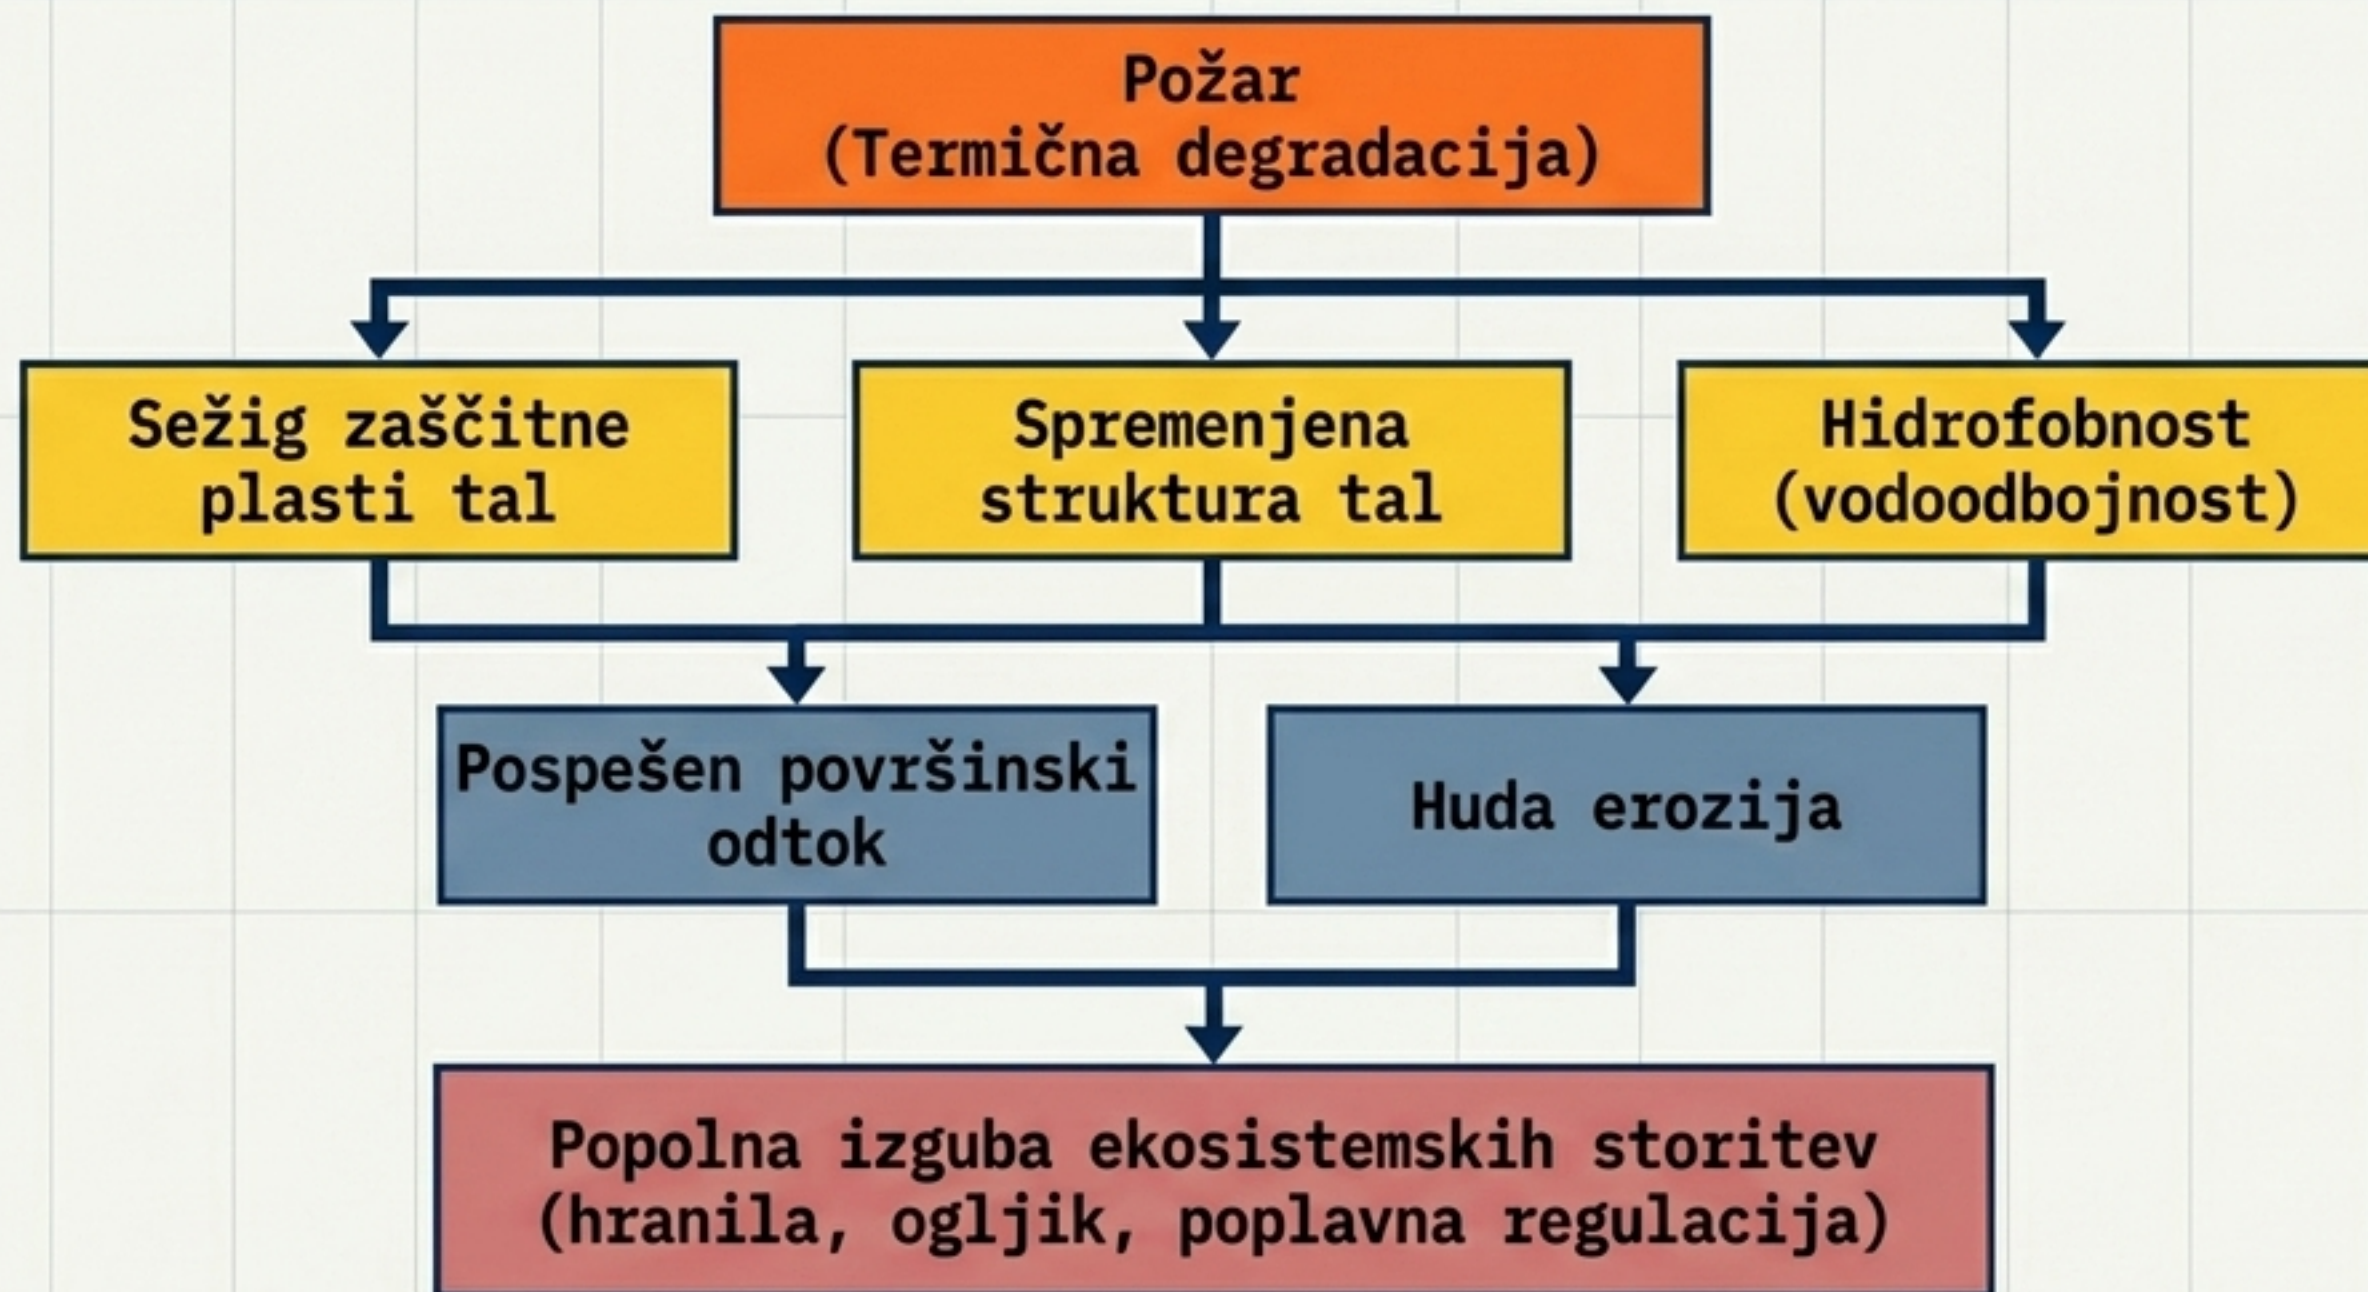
Požar
(Termična degradacija)

Sežig zaščitne plasti tal

Spremenjena struktura tal

Hidrofobnost (vodoodbojnost)

Pospešen površinski odtok

Huda erozija

Popolna izguba ekosistemskih storitev
(hranila, ogljik, poplavna regulacija)